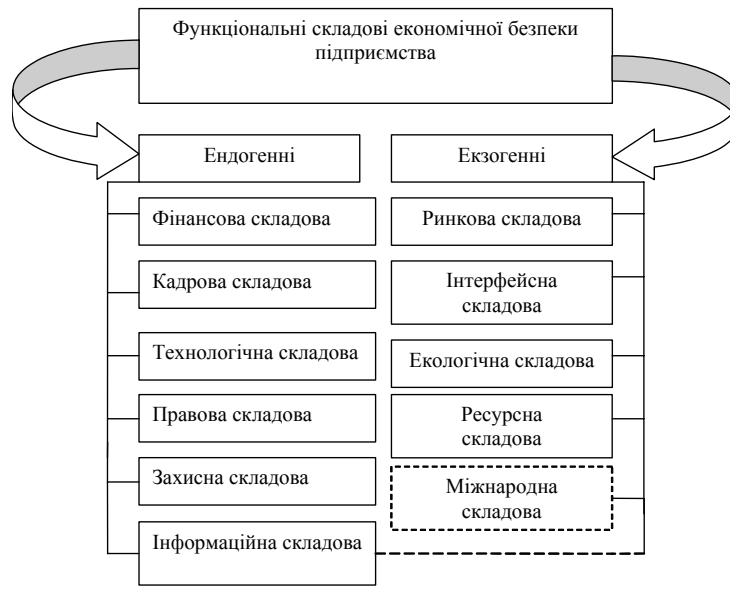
Функціональні складові економічної безпеки підприємства

Ендогенні

Фінансова складова

Кадрова складова

Технологічна складова

Правова складова

Захисна складова

Інформаційна складова

Екзогенні

Ринкова складова

Інтерфейсна складова

Екологічна складова

Ресурсна складова

Міжнародна складова